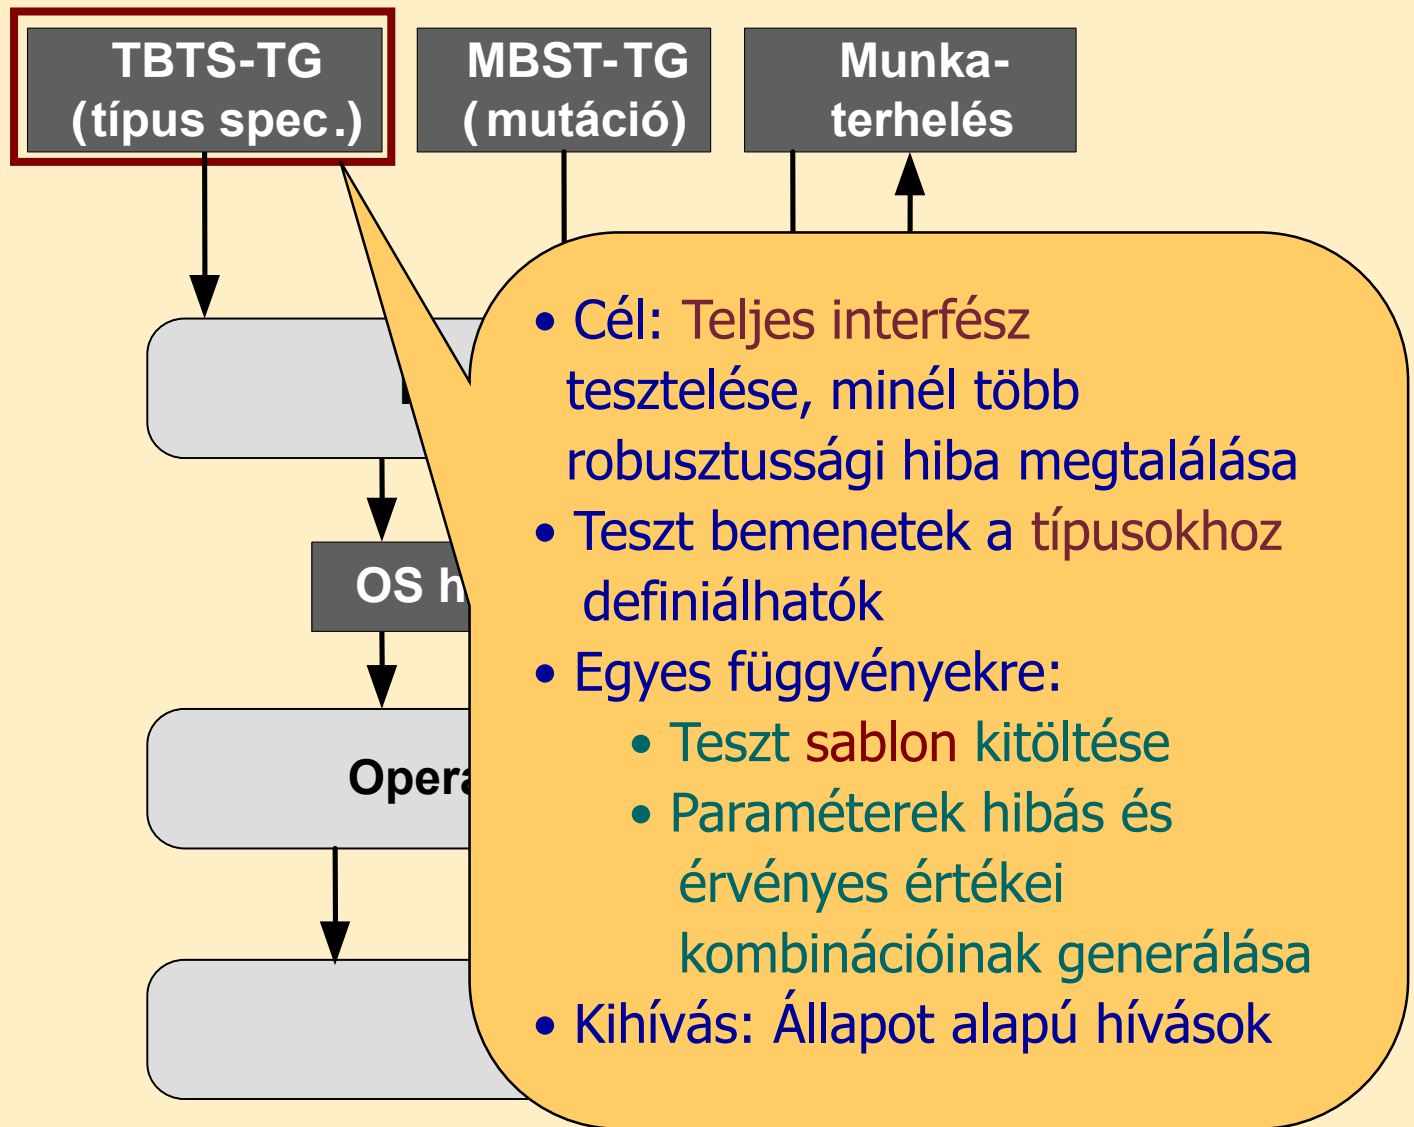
TBTS-TG (típus spec.)

MBST-TG (mutáció)

Munka-terhelés

OS h

Opera

• Cél: Teljes interfész tesztelése, minél több robusztussági hiba megtalálása
• Teszt bemenetek a típusokhoz definiálhatók
• Egyes függvényekre:
• Teszt sablon kitöltése
• Paraméterek hibás és érvényes értékei kombinációinak generálása
• Kihívás: Állapot alapú hívások